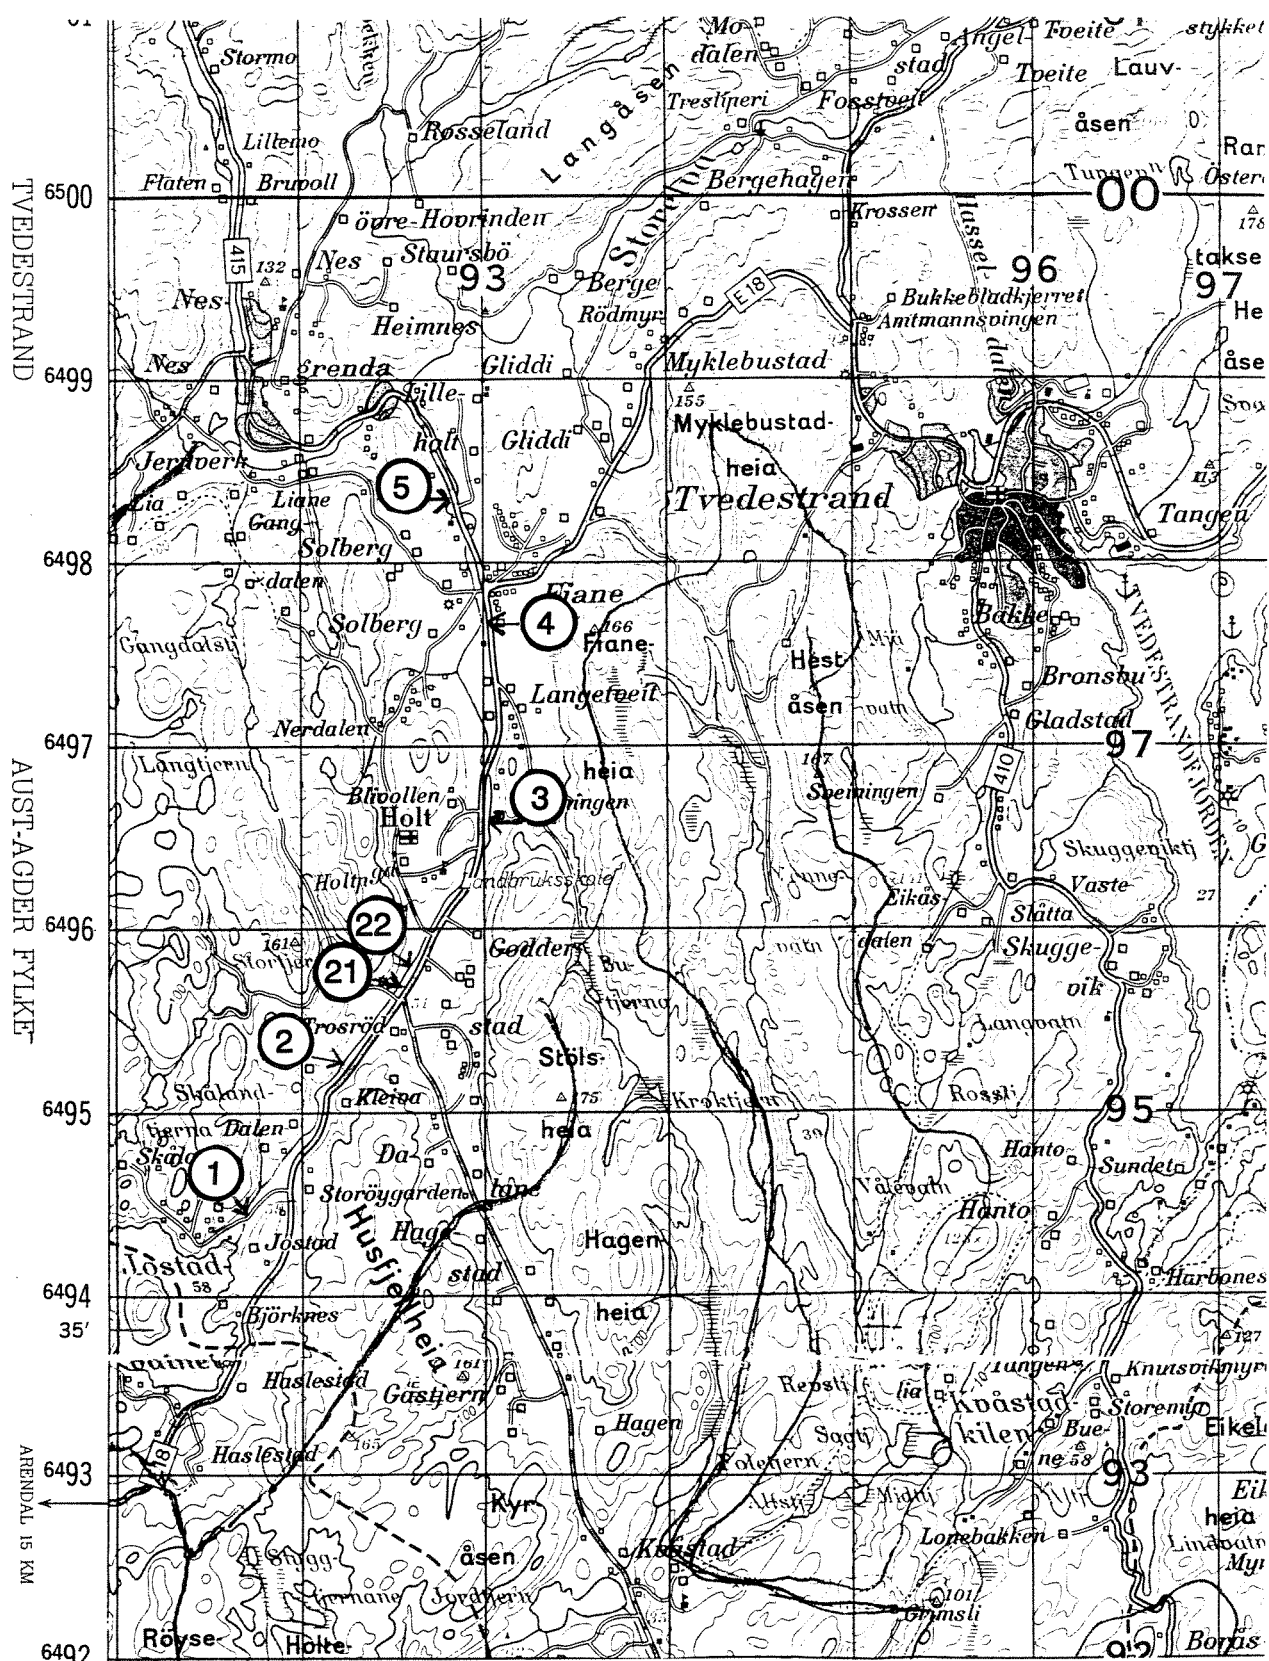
TVEDESTRAND

AUST-AGDER FYLKE

ARENDAL 15 KM

6500
6499
6498
6497
6496
6495
6494
35'
6493
6492

Stormo
Lillemo
Flaten
Bruvoll
415
Nes
Nes
Nes
132
Rösseland
Modalen
Langåsen
Treslipери
Fosstveit
Angel-stad
Tveite
Tveite
Lauvåsen
Ran
Tungen
Östera
00
178
takse
97
He
åse
Bergehagen
Krossen
Hasseldalen
96
Bukkebladkjerret
Amtmannsvingen
öyre-Hovrinden
Staursbö
93
Berge
Rödmyr
Stordalen
E18
Heimnes
grenda
Gliddi
Myklebustad
155
Myklebustad-heia
Lilleholt
Gliddi
Jernvern
Lia
Liane
Gang-
Solberg
daten
5
Tvedestrand
Tangen
113
Flane
166
Flane-
4
Solberg
Gangdalsv
Bakke
Hest-
åsen
Langetveit
Bronsbu
TVEDESTRANDFJORDEN
Gladstad
Nerdalen
97
Langtjern
heia
3
Speningen
167
Speningen
410
Blivollen
Holt
Landbruksskole
Holtv
Skuggeviki
Vaste
27
Eikås
Slåtta
22
21
Godders
Bu-
tjerna
vatn
dalen
Skugge-
vik
161
Stortjern
2
Trosröd
stad
Stöls-
Langvatn
Skaland-
Kleiva
175
heia
Kroktjern
Rosslì
95
tjerna
Dalen
Skål
1
Da-
Storöygarden
lane
Hagestad
Husfjellheia
Hagen
Vålevatn
Hanto
Hanto
Sundet
Jostad
Jostad
58
Björknes
heia
Harbones
127
Haslestad
Gåstjern
161
Repstì
lia
Tangen
Knutsvikmyr
Kvåstad-
kilen
Storemo
Eikel
Bue-
ne
58
Hagen
Saga
Folestjern
Haslestad
18
165
93
Eil
heia
Kyr
Lindvatn
Myr
Lonebakken
Kvåstad
åsen
Stuggtjernane
Jordtjern
101
Grimsli
Röyse
Holte
92
Borås